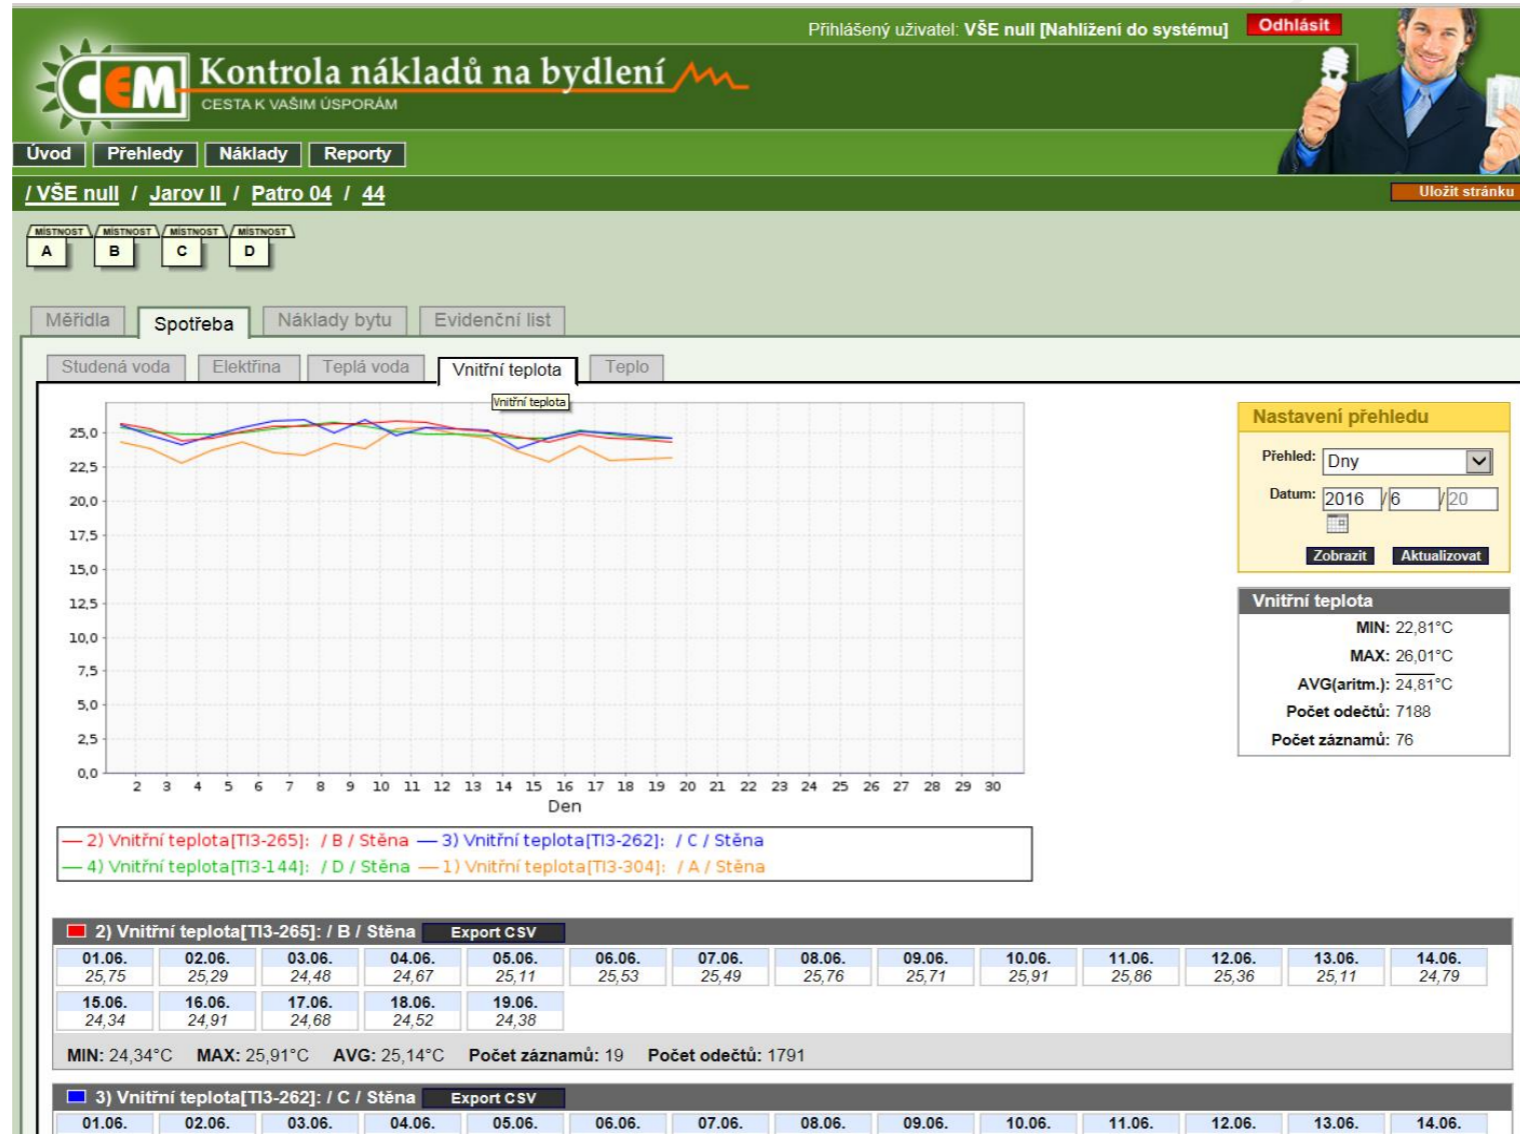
Přihlášený uživatel: VŠE null [Nahlížení do systému] Odhlásit

CEM Kontrola nákladů na bydlení
CESTA K VAŠIM ÚSPORÁM

Úvod Přehledy Náklady Reporty

/ VŠE null / Jarov II / Patro 04 / 44

Uložit stránku

MÍSTNOST A MÍSTNOST B MÍSTNOST C MÍSTNOST D

Měřidla Spotřeba Náklady bytu Evidenční list

Studená voda Elektřina Teplá voda Vnitřní teplota Teplo

Vnitřní teplota

25,0 22,5 20,0 17,5 15,0 12,5 10,0 7,5 5,0 2,5 0,0

2 3 4 5 6 7 8 9 10 11 12 13 14 15 16 17 18 19 20 21 22 23 24 25 26 27 28 29 30
Den

— 2) Vnitřní teplota[TI3-265]: / B / Stěna — 3) Vnitřní teplota[TI3-262]: / C / Stěna
— 4) Vnitřní teplota[TI3-144]: / D / Stěna — 1) Vnitřní teplota[TI3-304]: / A / Stěna

Nastavení přehledu
Přehled: Dny
Datum: 2016 /6 /20
Zobrazit Aktualizovat

Vnitřní teplota
MIN: 22,81°C
MAX: 26,01°C
AVG(aritm.): 24,81°C
Počet odečtů: 7188
Počet záznamů: 76

2) Vnitřní teplota[TI3-265]: / B / Stěna Export CSV

| 01.06. | 02.06. | 03.06. | 04.06. | 05.06. | 06.06. | 07.06. | 08.06. | 09.06. | 10.06. | 11.06. | 12.06. | 13.06. | 14.06. |
|---|---|---|---|---|---|---|---|---|---|---|---|---|---|
| 25,75 | 25,29 | 24,48 | 24,67 | 25,11 | 25,53 | 25,49 | 25,76 | 25,71 | 25,91 | 25,86 | 25,36 | 25,11 | 24,79 |
| 15.06. | 16.06. | 17.06. | 18.06. | 19.06. | | | | | | | | | |
| 24,34 | 24,91 | 24,68 | 24,52 | 24,38 | | | | | | | | | |

MIN: 24,34°C MAX: 25,91°C AVG: 25,14°C Počet záznamů: 19 Počet odečtů: 1791

3) Vnitřní teplota[TI3-262]: / C / Stěna Export CSV

| 01.06. | 02.06. | 03.06. | 04.06. | 05.06. | 06.06. | 07.06. | 08.06. | 09.06. | 10.06. | 11.06. | 12.06. | 13.06. | 14.06. |
|---|---|---|---|---|---|---|---|---|---|---|---|---|---|